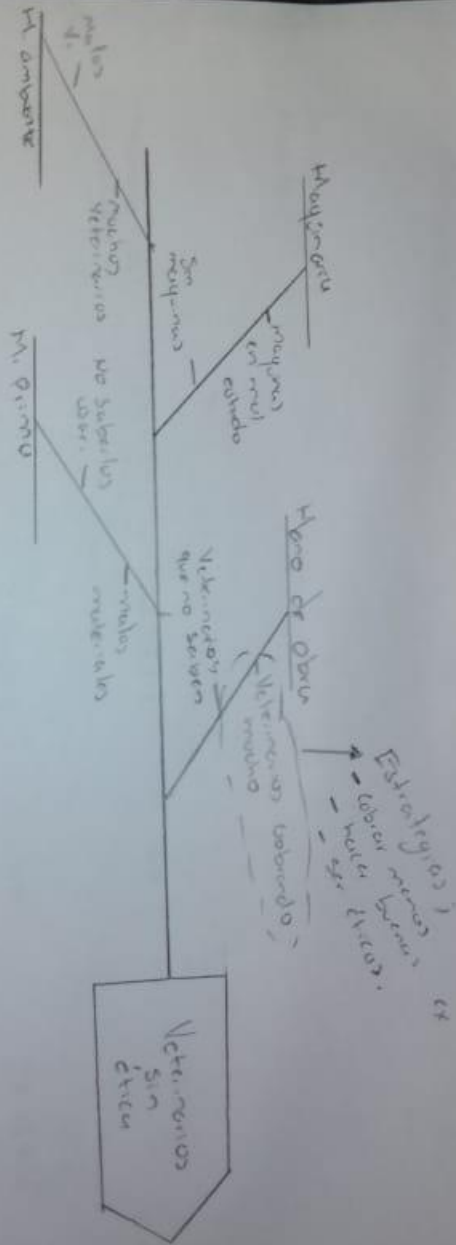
Maquinaria

maquinas en mal estado

Sin maquinas

Mano de obra

Veterinarios cobrando mucho

Veterinarios que no saben

M. ambiente

malos vi

muchos veterinarios

M. prima

no saben usar

malos materiales

Estrategias:
- cobrar menos
- hacer buenos
- ser eticos

Veterinarios sin etica